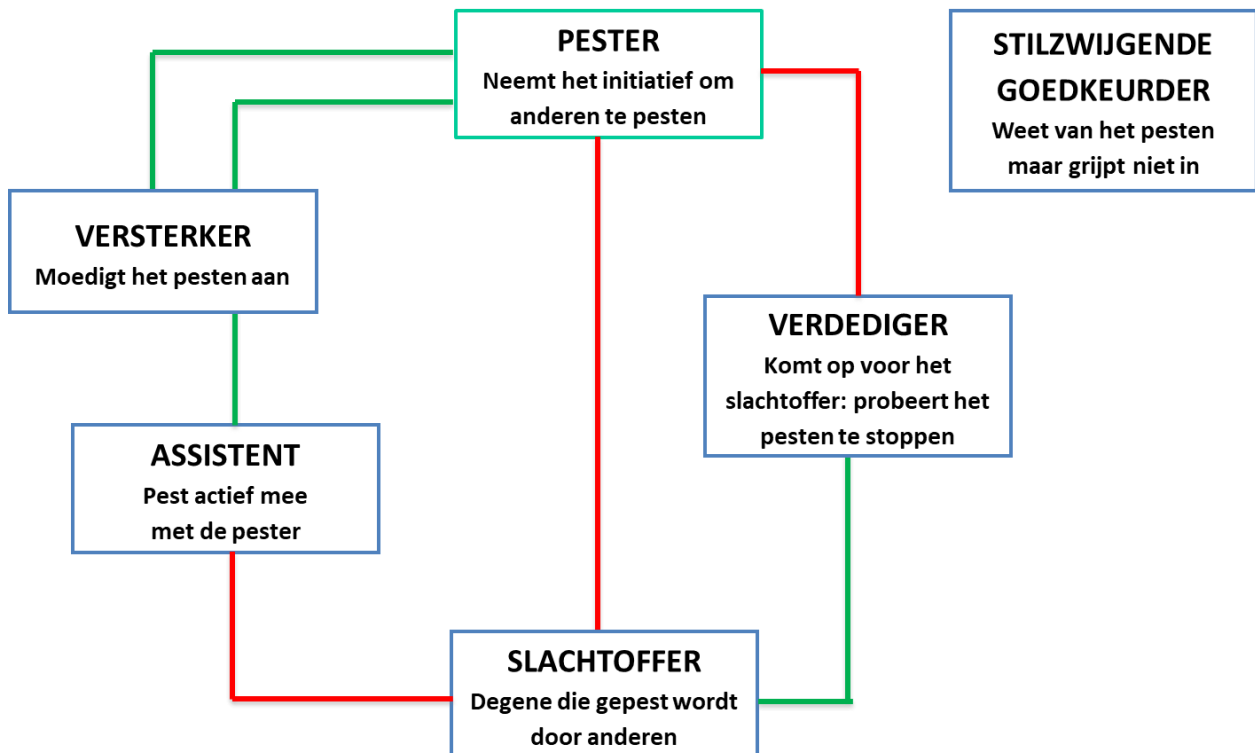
PESTER
Neemt het initiatief om anderen te pesten

STILZWIJGENDE GOEDKEURDER
Weet van het pesten maar grijpt niet in

VERSTERKER
Moedigt het pesten aan

VERDEDIGER
Komt op voor het slachtoffer: probeert het pesten te stoppen

ASSISTENT
Pest actief mee met de pester

SLACHTOFFER
Degene die gepest wordt door anderen